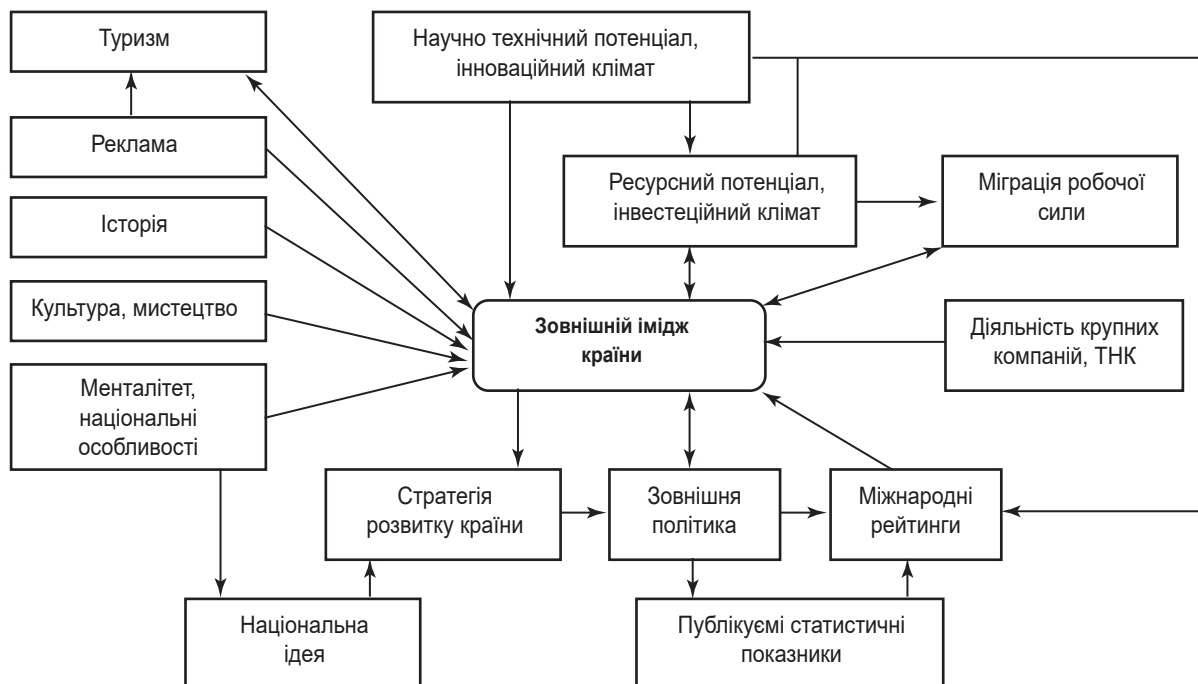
Туризм

Реклама

Історія

Культура, мистецтво

Менталітет, національні особливості

Научно технічний потенціал, інноваційний клімат

Ресурсний потенціал, інвестеційний клімат

Міграція робочої сили

Зовнішній імідж країни

Діяльність крупних компаній, ТНК

Стратегія розвитку країни

Зовнішня політика

Міжнародні рейтинги

Національна ідея

Публікуємі статистичні показники